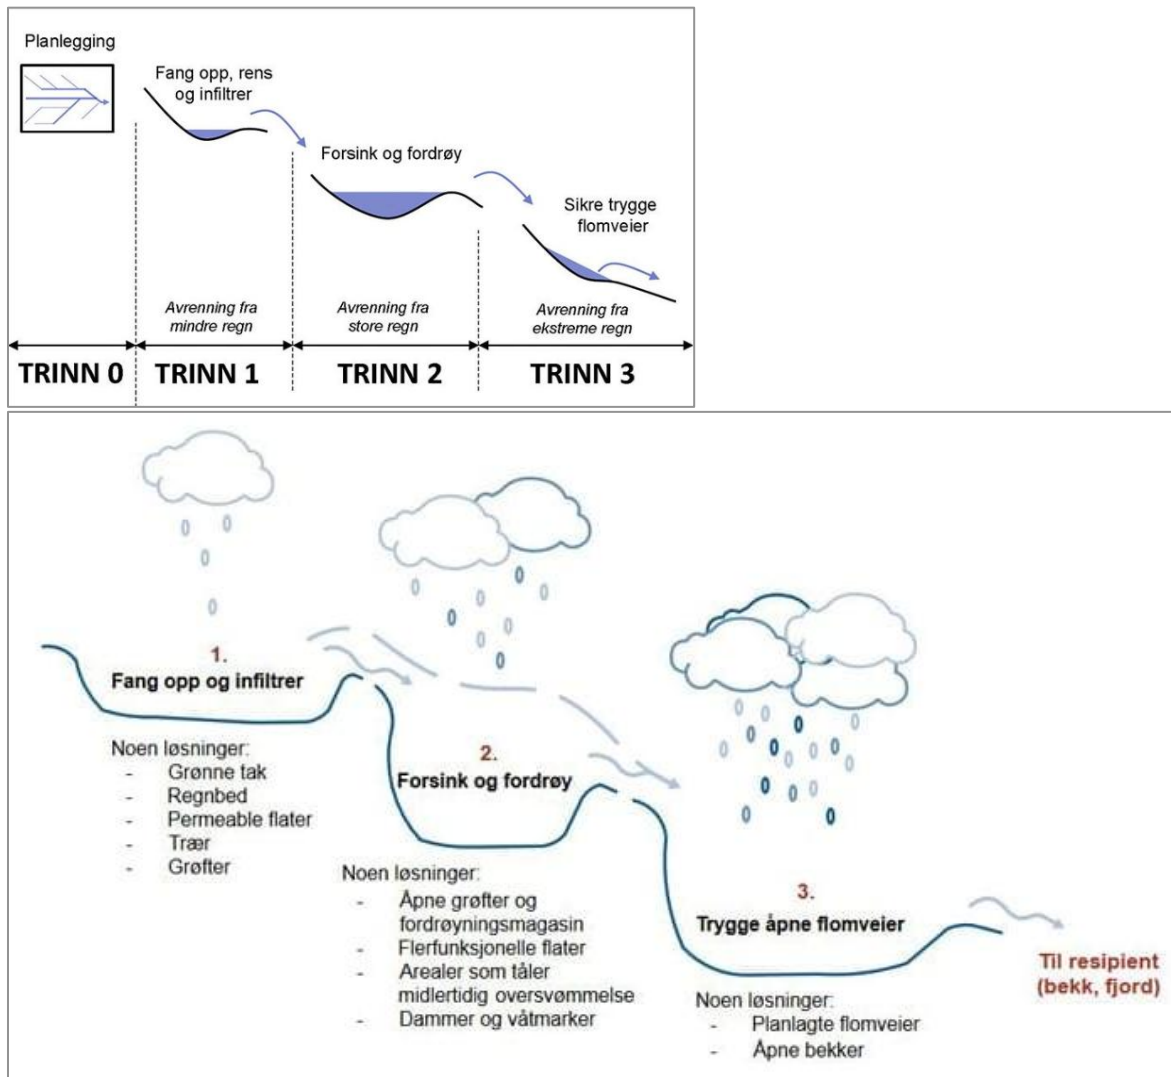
Planlegging

Fang opp, rens og infiltrer

Forsink og fordrøy

Sikre trygge flomveier

Avrenning fra mindre regn

Avrenning fra store regn

Avrenning fra ekstreme regn

TRINN 0

TRINN 1

TRINN 2

TRINN 3

1.
Fang opp og infiltrer

Noen løsninger:
- Grønne tak
- Regnbed
- Permeable flater
- Trær
- Grøfter

2.
Forsink og fordrøy

Noen løsninger:
- Åpne grøfter og fordrøyningsmagasin
- Flerfunksjonelle flater
- Arealer som tåler midlertidig oversvømmelse
- Dammer og våtmarker

3.
Trygge åpne flomveier

Noen løsninger:
- Planlagte flomveier
- Åpne bekker

Til resipient (bekk, fjord)